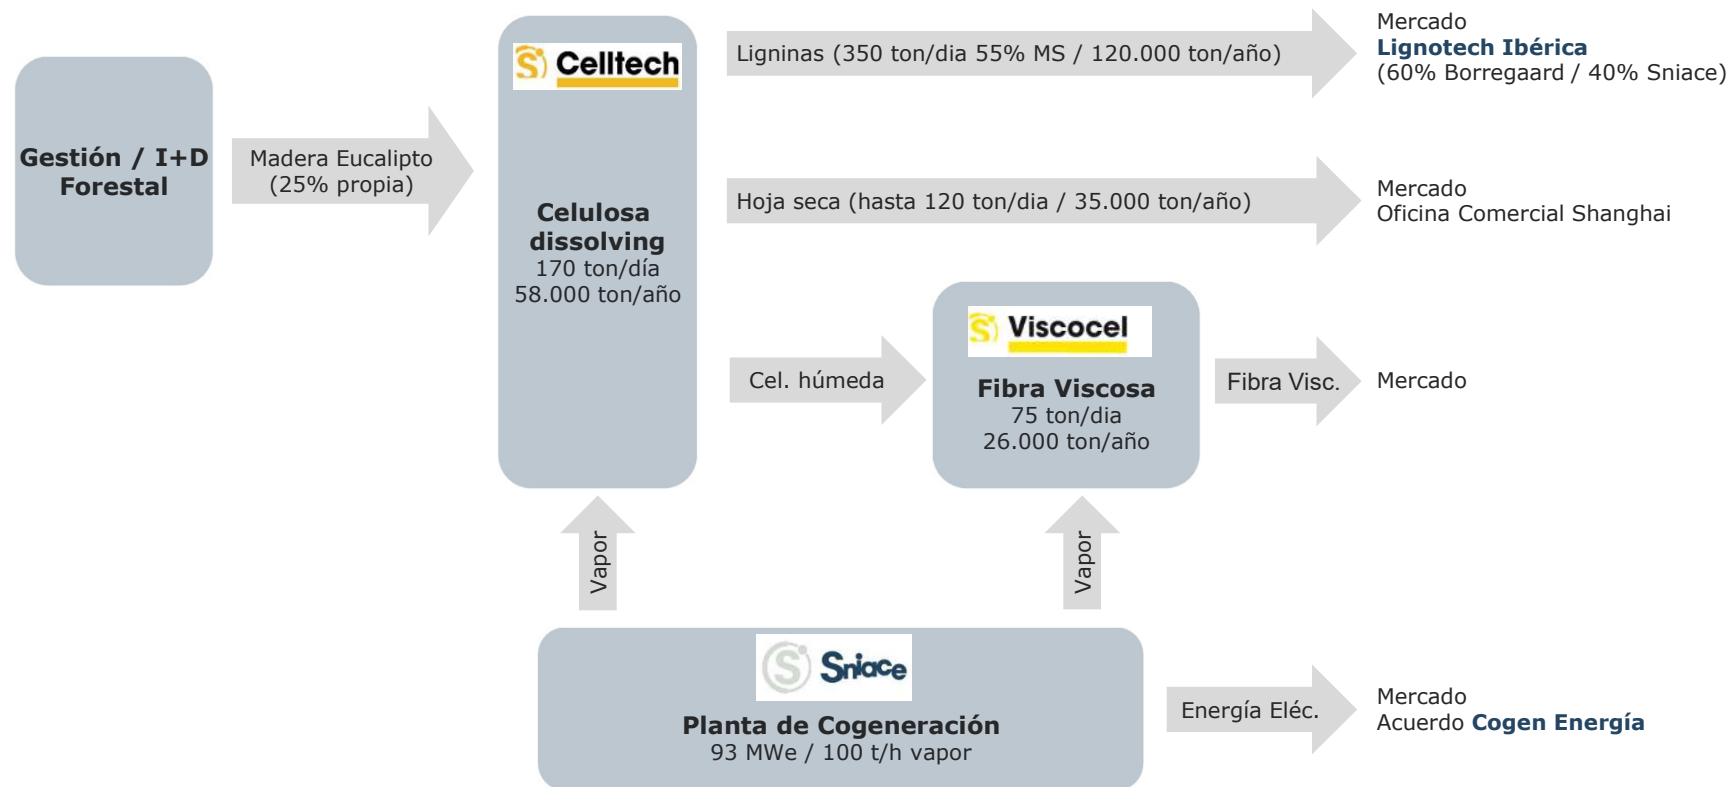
Gestión / I+D Forestal

Madera Eucalipto (25% propia)

Celltech

Celulosa dissolving
170 ton/día
58.000 ton/año

Ligninas (350 ton/dia 55% MS / 120.000 ton/año)

Mercado
Lignotech Ibérica
(60% Borregaard / 40% Sniace)

Hoja seca (hasta 120 ton/dia / 35.000 ton/año)

Mercado
Oficina Comercial Shanghai

Cel. húmeda

Viscocel

Fibra Viscosa
75 ton/dia
26.000 ton/año

Fibra Visc.

Mercado

Vapor

Vapor

Sniace

Planta de Cogeneración
93 MWe / 100 t/h vapor

Energía Eléc.

Mercado
Acuerdo Cogen Energía